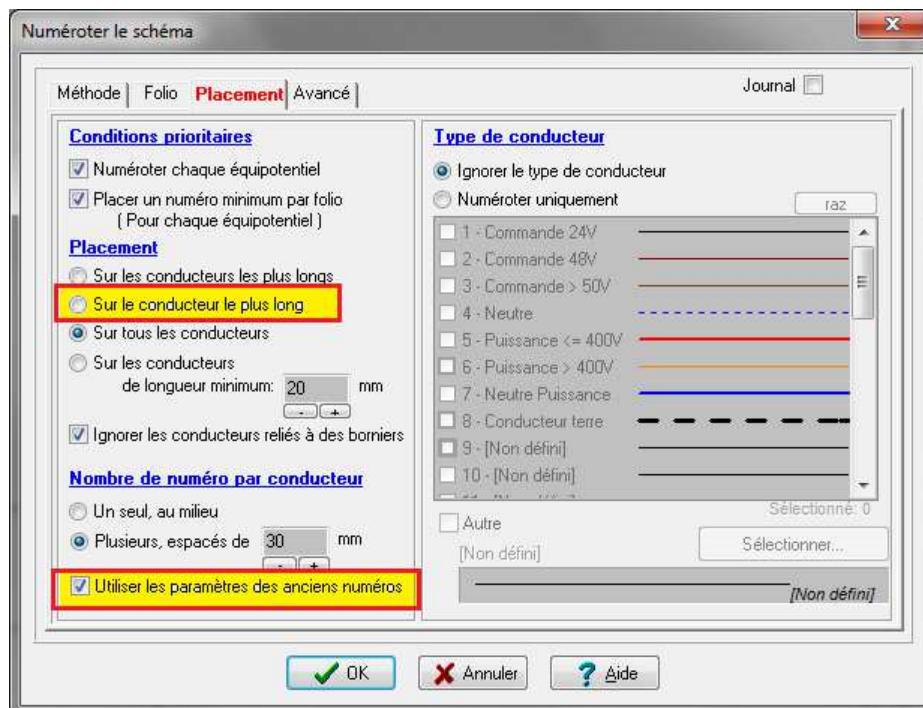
Numéroter le schéma

Méthode | Folio | Placement | Avancé |

Journal

Conditions prioritaires

Numéroter chaque équipotentiel

Placer un numéro minimum par folio ( Pour chaque équipotentiel )

Placement

Sur les conducteurs les plus longs

Sur le conducteur le plus long

Sur tous les conducteurs

Sur les conducteurs de longueur minimum: 20 mm

- +

Ignorer les conducteurs reliés à des borniers

Nombre de numéro par conducteur

Un seul, au milieu

Plusieurs, espacés de 30 mm

- +

Utiliser les paramètres des anciens numéros

Type de conducteur

Ignorer le type de conducteur

Numéroter uniquement

raz

1 - Commande 24V

2 - Commande 48V

3 - Commande > 50V

4 - Neutre

5 - Puissance <= 400V

6 - Puissance > 400V

7 - Neutre Puissance

8 - Conducteur terre

9 - [Non défini]

10 - [Non défini]

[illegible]

Sélectionné: 0

Autre

[Non défini]

Sélectionner...

[Non défini]

OK

Annuler

Aide